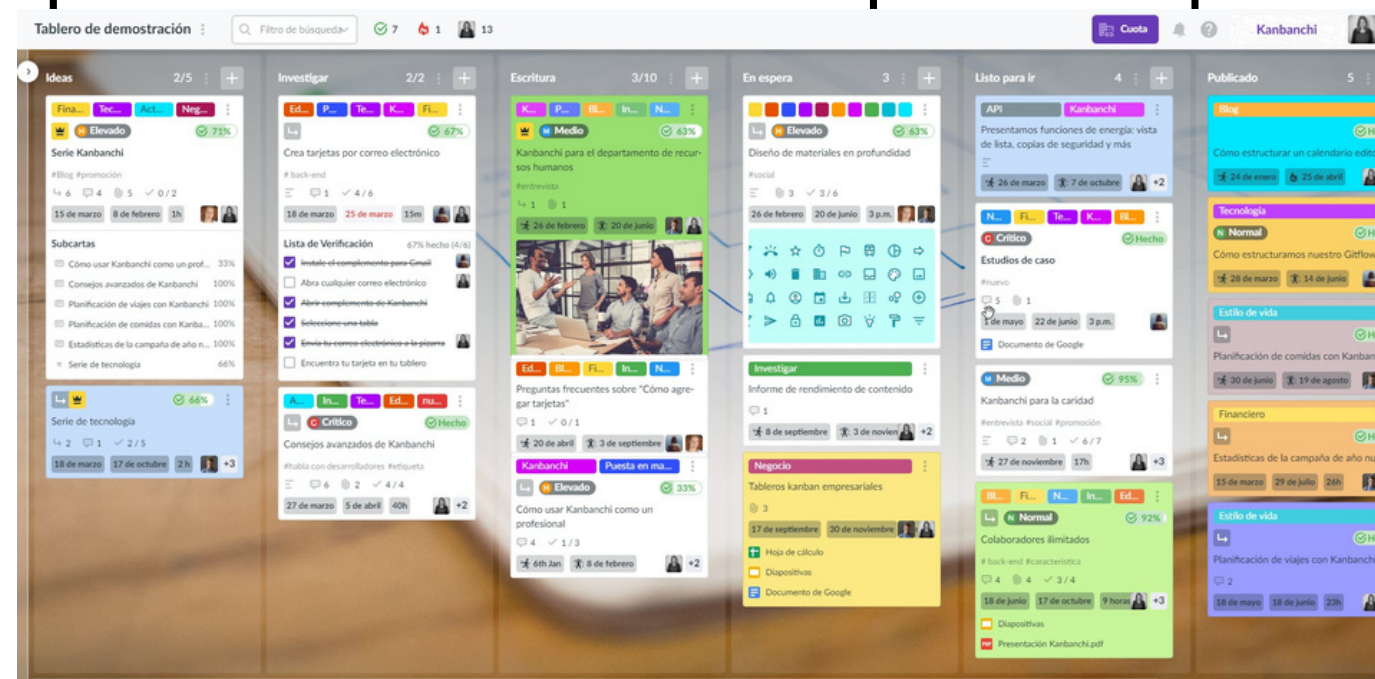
Tablero de demostración

Filtro de búsqueda

7 1 13

Cuota

Kanbanchi

Ideas 2/5

Fina... Tec... Act... Neg...

Elevado 71%

Serie Kanbanchi

#Blog #promoción

6 4 5 0/2

15 de marzo 8 de febrero 1h

Subcartas

Cómo usar Kanbanchi como un prof... 33%

Consejos avanzados de Kanbanchi 100%

Planificación de viajes con Kanbanchi 100%

Planificación de comidas con Kanba... 100%

Estadísticas de la campaña de año n... 100%

Serie de tecnología 66%

64%

Serie de tecnología

2 1 2/5

18 de marzo 17 de octubre 2h +3

Investigar 2/2

Ed... P... Te... K... Fi...

67%

Crea tarjetas por correo electrónico

# back-end

1 4/6

18 de marzo 25 de marzo 15m

Lista de Verificación 67% hecho (4/6)

Instale el complemento para Gmail

Abra cualquier correo electrónico

Abrir complemento de Kanbanchi

Seleccione una tabla

Envía tu correo electrónico a la pizarra

Encuentra tu tarjeta en tu tablero

A... In... Te... Ed... nu...

Crítico Hecho

Consejos avanzados de Kanbanchi

#habla con desarrolladores #etiqueta

6 2 4/4

27 de marzo 5 de abril 40h +2

Escritura 3/10

K... P... Bl... In... N...

Medio 63%

Kanbanchi para el departamento de recursos humanos

#entrevista

1 1

26 de febrero 20 de junio

Ed... Bl... Fi... In... N...

Preguntas frecuentes sobre "Cómo agregar tarjetas"

1 0/1

20 de abril 3 de septiembre

Kanbanchi Puesta en ma...

Elevado 33%

Cómo usar Kanbanchi como un profesional

4 1/3

6th Jan 8 de febrero +2

En espera 3

Elevado 63%

Diseño de materiales en profundidad

#social

3 3/6

26 de febrero 20 de junio 3 p.m.

Investigar

Informe de rendimiento de contenido

1

8 de septiembre 3 de noviem +2

Negocio

Tableros kanban empresariales

3

17 de septiembre 30 de noviembre

Hoja de cálculo

Diapositivas

Documento de Google

Listo para ir 4

API Kanbanchi

Presentamos funciones de energía: vista de lista, copias de seguridad y más

26 de marzo 7 de octubre +2

N... Fi... Te... K... Bl...

Crítico Hecho

Estudios de caso

#nuevo

5 1

1 de mayo 22 de junio 3 p.m.

Documento de Google

Medio 95%

Kanbanchi para la caridad

#entrevista #social #promoción

2 1 6/7

27 de noviembre 17h +3

Bl... Fi... N... In... Ed...

Normal 92%

Colaboradores ilimitados

# back-end #característica

4 4 3/4

18 de junio 17 de octubre 9 horas +3

Diapositivas

Presentación Kanbanchi.pdf

Publicado 5

Blog

Cómo estructurar un calendario edit

24 de enero 25 de abril

Tecnología

Normal

Cómo estructuramos nuestro Gitflow

28 de marzo 14 de junio

Estilo de vida

Planificación de comidas con Kanban

30 de junio 19 de agosto

Financiero

Estadísticas de la campaña de año n

15 de marzo 29 de julio 26h

Estilo de vida

Planificación de viajes con Kanbanch

2

18 de mayo 18 de junio 23h